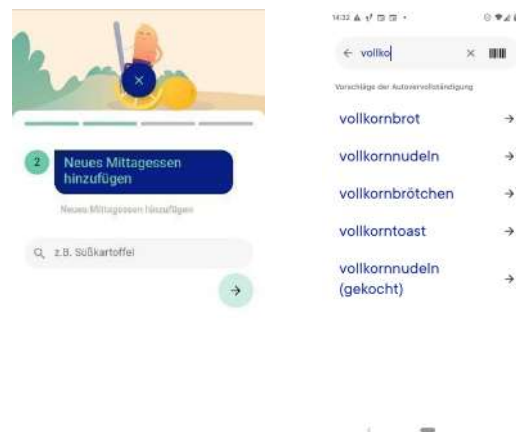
2 Neues Mittagessen hinzufügen

Neues Mittagessen hinzufügen

z.B. Süßkartoffel

14:32

← vollko

Vorschläge der Autovervollständigung

vollkornbrot →

vollkornnudeln →

vollkornbrötchen →

vollkorntoast →

vollkornnudeln (gekocht) →